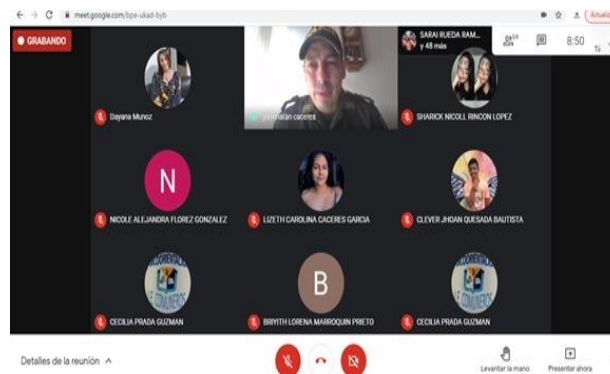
meet.google.com/bpe-ukad-byb

GRABANDO

SARAI RUEDA RAM...
y 48 más

8:50

Dayana Munoz

yohnatan caceres

SHARICK NICOLL RINCON LOPEZ

N

NICOLE ALEJANDRA FLOREZ GONZALEZ

LIZETH CAROLINA CACERES GARCIA

CLEVER JHOAN QUESADA BAUTISTA

CECILIA PRADA GUZMAN

B

BRIYITH LORENA MARROQUIN PRIETO

CECILIA PRADA GUZMAN

Detalles de la reunión

Levantar la mano

Presentar ahora